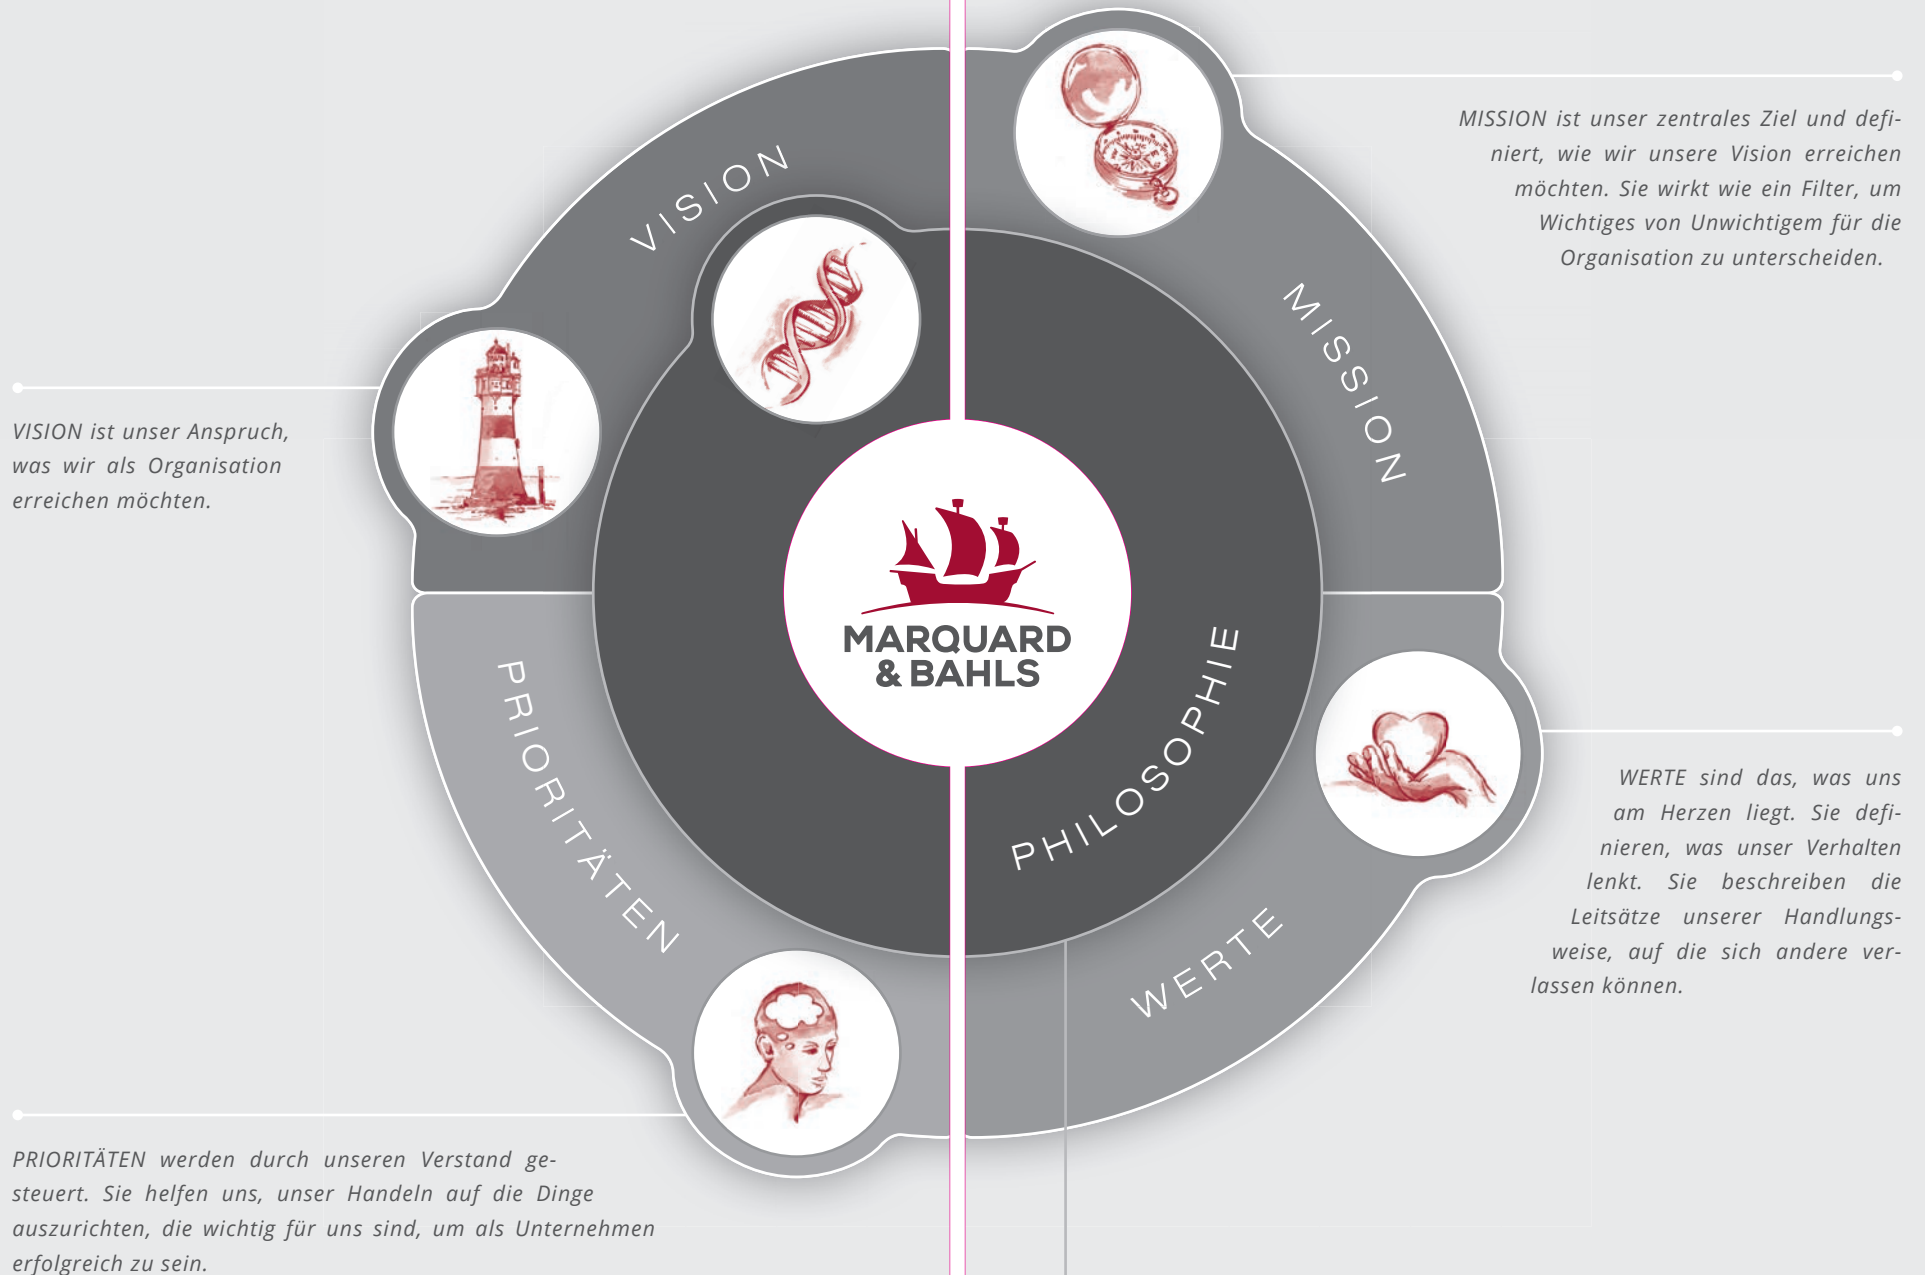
MISSION ist unser zentrales Ziel und definiert, wie wir unsere Vision erreichen möchten. Sie wirkt wie ein Filter, um Wichtiges von Unwichtigem für die Organisation zu unterscheiden.

VISION

MISSION

VISION ist unser Anspruch, was wir als Organisation erreichen möchten.

MARQUARD & BAHLS

PHILOSOPHIE

PRIORITÄTEN

WERTE

WERTE sind das, was uns am Herzen liegt. Sie definieren, was unser Verhalten lenkt. Sie beschreiben die Leitsätze unserer Handlungsweise, auf die sich andere verlassen können.

PRIORITÄTEN werden durch unseren Verstand gesteuert. Sie helfen uns, unser Handeln auf die Dinge auszurichten, die wichtig für uns sind, um als Unternehmen erfolgreich zu sein.